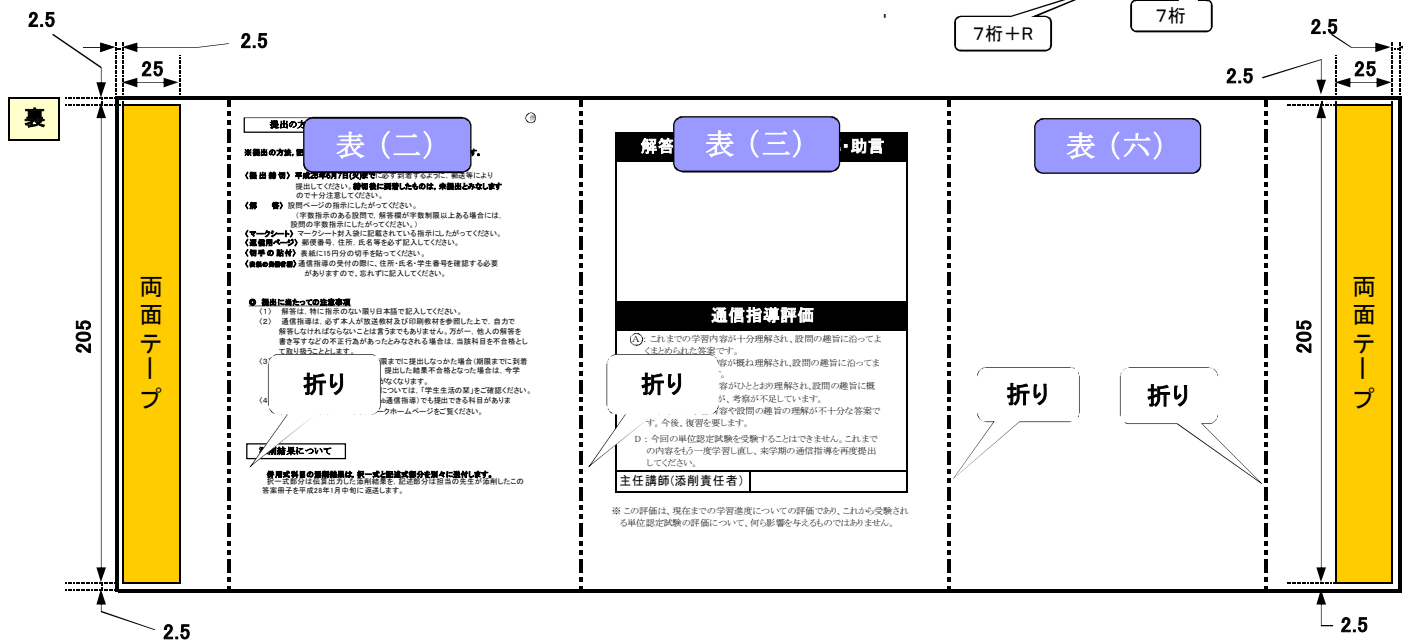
2.5
2.5
25
7桁＋R
7桁
2.5
2.5
25
裏
205
両面テープ
提出の方
表（二）
※提出の方法, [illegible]
〈提 出 締 切〉 平成26年6月7日(火)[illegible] に必ず到着するように、郵送等により提出してください。締切後に到着したものは、未提出とみなしますので十分注意してください。
〈解 答〉 設問ページの指示にしたがってください。
（字数指示のある設問で、解答欄が字数制限以上ある場合には、設問の字数指示にしたがってください。）
〈マークシート〉 マークシート封入袋に記載されている指示にしたがってください。
〈通信用ページ〉 郵便番号、住所、氏名等を必ず記入してください。
〈切手の貼付〉 表紙に15円分の切手を貼ってください。
〈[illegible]〉 通信指導の受付の際に、住所・氏名・学生番号を確認する必要がありますので、忘れずに記入してください。
◎ 提出に当たっての注意事項
（1） 解答は、特に指示のない限り日本語で記入してください。
（2） 通信指導は、必ず本人が放送教材及び印刷教材を参照した上で、自力で解答しなければならないことは言うまでもありません。万が一、他人の解答を書き写すなどの不正行為があったとみなされる場合は、当該科目を不合格として取り扱うこととします。
（3 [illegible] 限までに提出しなかった場合（期限までに到着 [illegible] 提出した結果不合格となった場合は、今学 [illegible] がなくなります。
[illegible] については、「学生生活の栞」をご確認ください。
（4 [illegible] 通信指導）でも提出できる科目がありま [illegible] ークホームページをご覧ください。
折り
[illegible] 結果について
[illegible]
択一式部分は採点出力した添削結果を、記述部分は担当の先生が添削したこの答案冊子を平成28年1月中旬に返送します。
解答
表（三）
・助言
通信指導評価
A：これまでの学習内容が十分理解され、設問の趣旨に沿ってよくまとめられた答案です。
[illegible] 容が概ね理解され、設問の趣旨に沿ってま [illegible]
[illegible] 容がひととおり理解され、設問の趣旨に概 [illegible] が、考察が不足しています。
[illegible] 容や設問の趣旨の理解が不十分な答案です。今後、復習を要します。
D：今回の単位認定試験を受験することはできません。これまでの内容をもう一度学習し直し、来学期の通信指導を再度提出してください。
折り
主任講師（添削責任者）
※ この評価は、現在までの学習進度についての評価であり、これから受験される単位認定試験の評価について、何ら影響を与えるものではありません。
表（六）
折り
折り
205
両面テープ
2.5
2.5